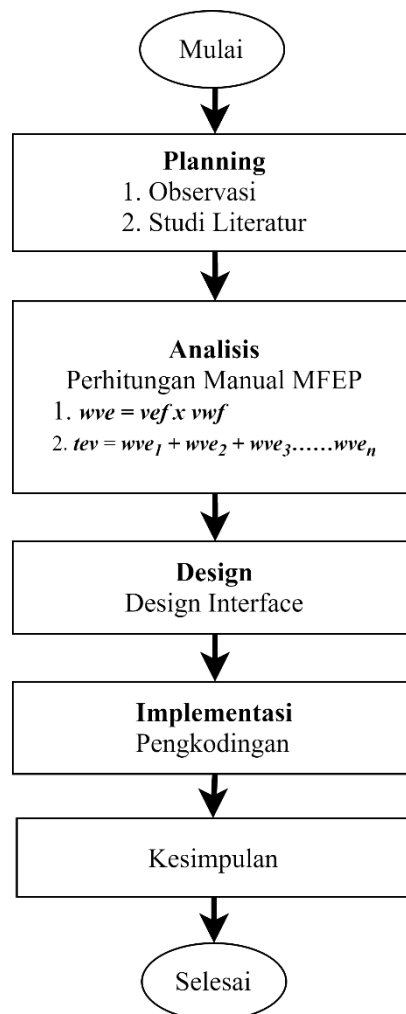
Mulai

Planning
1. Observasi
2. Studi Literatur

Analisis
Perhitungan Manual MFEP
1. $wve = vef \, x \, vwf$
2. $tev = wve_1 + wve_2 + wve_3 \ldots\ldots wve_n$

Design
Design Interface

Implementasi
Pengkodingan

Kesimpulan

Selesai